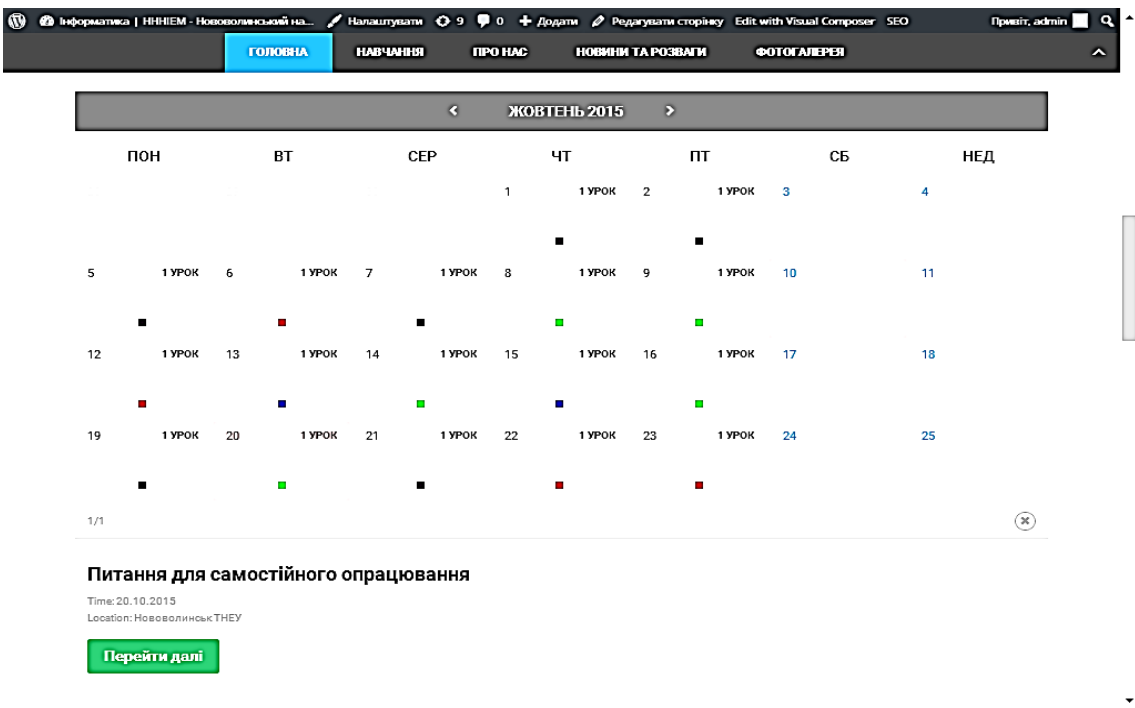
Інформатика | ННІЕМ - Нововолинський на... Налаштувати 9 0 + Додати Редагувати сторінку Edit with Visual Composer SEO Привіт, admin

ГОЛОВНА НАВЧАННЯ ПРО НАС НОВИНИ ТА РОЗВАГИ ФОТОГАЛЕРЕЯ

ЖОВТЕНЬ 2015

| ПОН | ВТ | СЕР | ЧТ | ПТ | СБ | НЕД |
|---|---|---|---|---|---|---|
| | | | 1 1 УРОК | 2 1 УРОК | 3 | 4 |
| 5 1 УРОК | 6 1 УРОК | 7 1 УРОК | 8 1 УРОК | 9 1 УРОК | 10 | 11 |
| 12 1 УРОК | 13 1 УРОК | 14 1 УРОК | 15 1 УРОК | 16 1 УРОК | 17 | 18 |
| 19 1 УРОК | 20 1 УРОК | 21 1 УРОК | 22 1 УРОК | 23 1 УРОК | 24 | 25 |

1/1

Питання для самостійного опрацювання

Time: 20.10.2015
Location: Нововолинськ ТНЕУ

Перейти далі